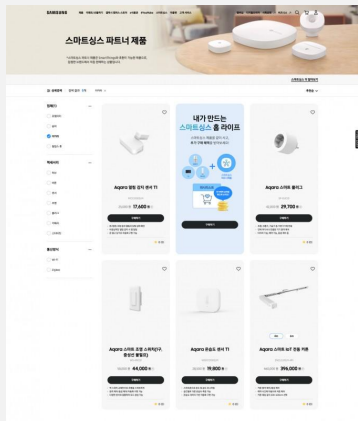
SAMSUNG

스마트싱스 파트너 제품

내가 만드는 스마트싱스 홈 라이프

Aqara 범용 감지 센서 T1

17,400원

Aqara 스마트 플러그

29,700원

Aqara 스마트 조명 스위치(구, 플랜보 패널러)

44,000원

Aqara 온습도 센서 T1

19,800원

Aqara 스마트 모터 전동 커튼

396,000원